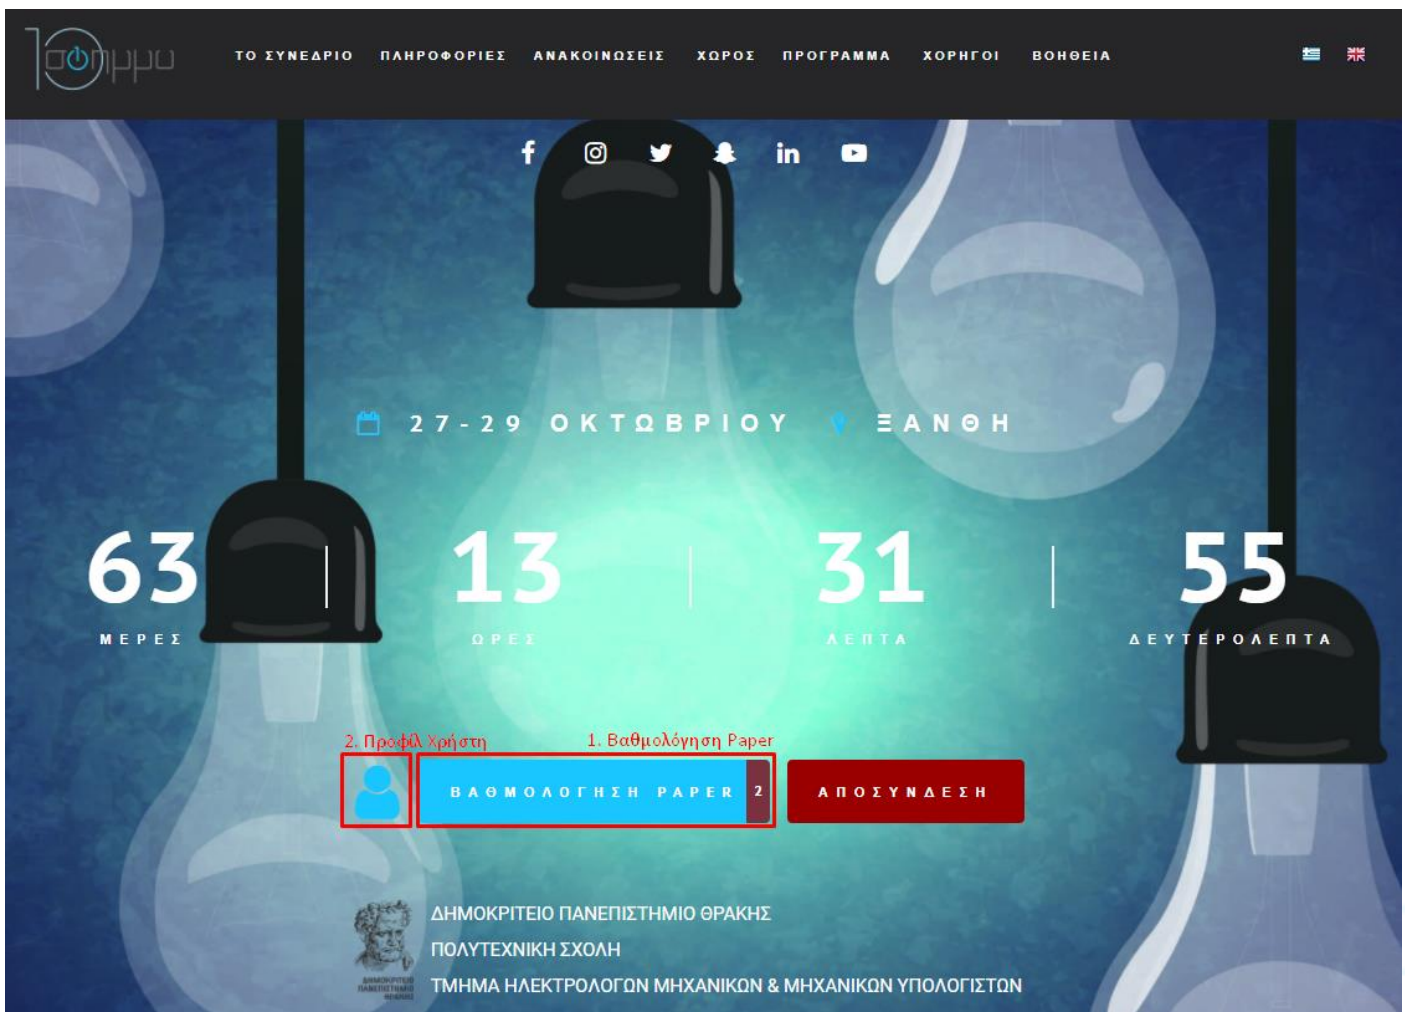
10 φοιτητικό... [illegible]

ΤΟ ΣΥΝΕΔΡΙΟ ΠΛΗΡΟΦΟΡΙΕΣ ΑΝΑΚΟΙΝΩΣΕΙΣ ΧΩΡΟΣ ΠΡΟΓΡΑΜΜΑ ΧΟΡΗΓΟΙ ΒΟΗΘΕΙΑ

27-29 ΟΚΤΩΒΡΙΟΥ ΞΑΝΘΗ

63 ΜΕΡΕΣ

13 ΩΡΕΣ

31 ΛΕΠΤΑ

55 ΔΕΥΤΕΡΟΛΕΠΤΑ

2. Προφίλ Χρήστη

1. Βαθμολόγηση Paper

ΒΑΘΜΟΛΟΓΗΣΗ PAPER 2

ΑΠΟΣΥΝΔΕΣΗ

ΔΗΜΟΚΡΙΤΕΙΟ ΠΑΝΕΠΙΣΤΗΜΙΟ ΘΡΑΚΗΣ
ΠΟΛΥΤΕΧΝΙΚΗ ΣΧΟΛΗ
ΤΜΗΜΑ ΗΛΕΚΤΡΟΛΟΓΩΝ ΜΗΧΑΝΙΚΩΝ & ΜΗΧΑΝΙΚΩΝ ΥΠΟΛΟΓΙΣΤΩΝ